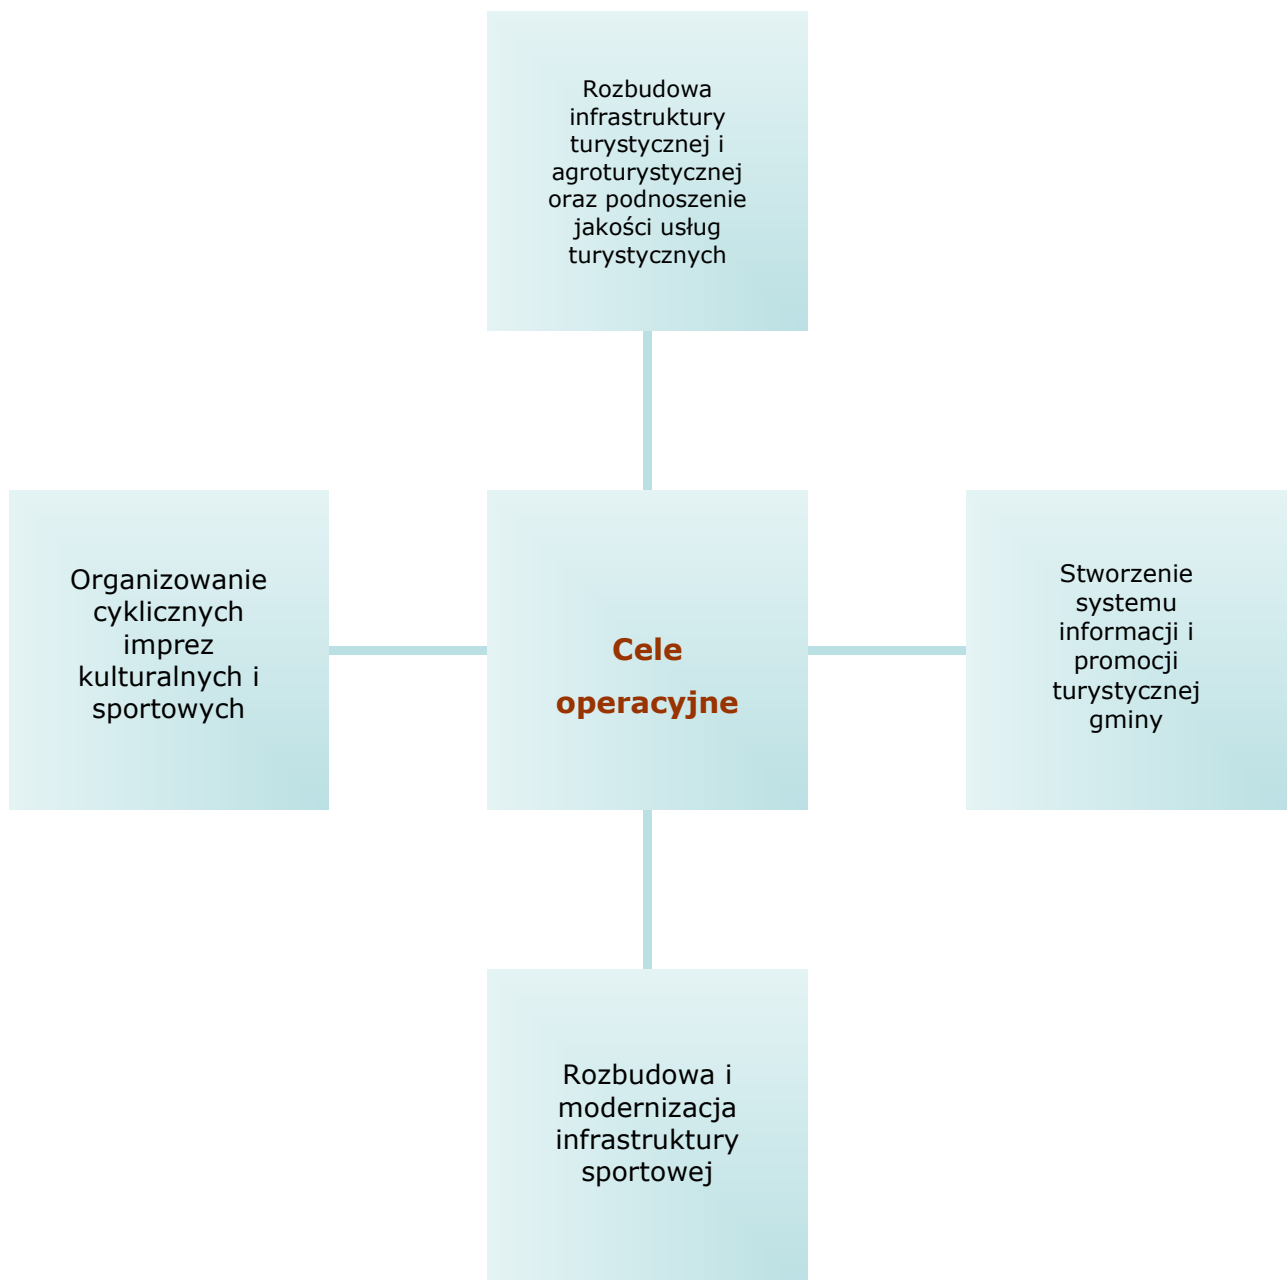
Rozbudowa infrastruktury turystycznej i agroturystycznej oraz podnoszenie jakości usług turystycznych

Organizowanie cyklicznych imprez kulturalnych i sportowych

Cele operacyjne

Stworzenie systemu informacji i promocji turystycznej gminy

Rozbudowa i modernizacja infrastruktury sportowej